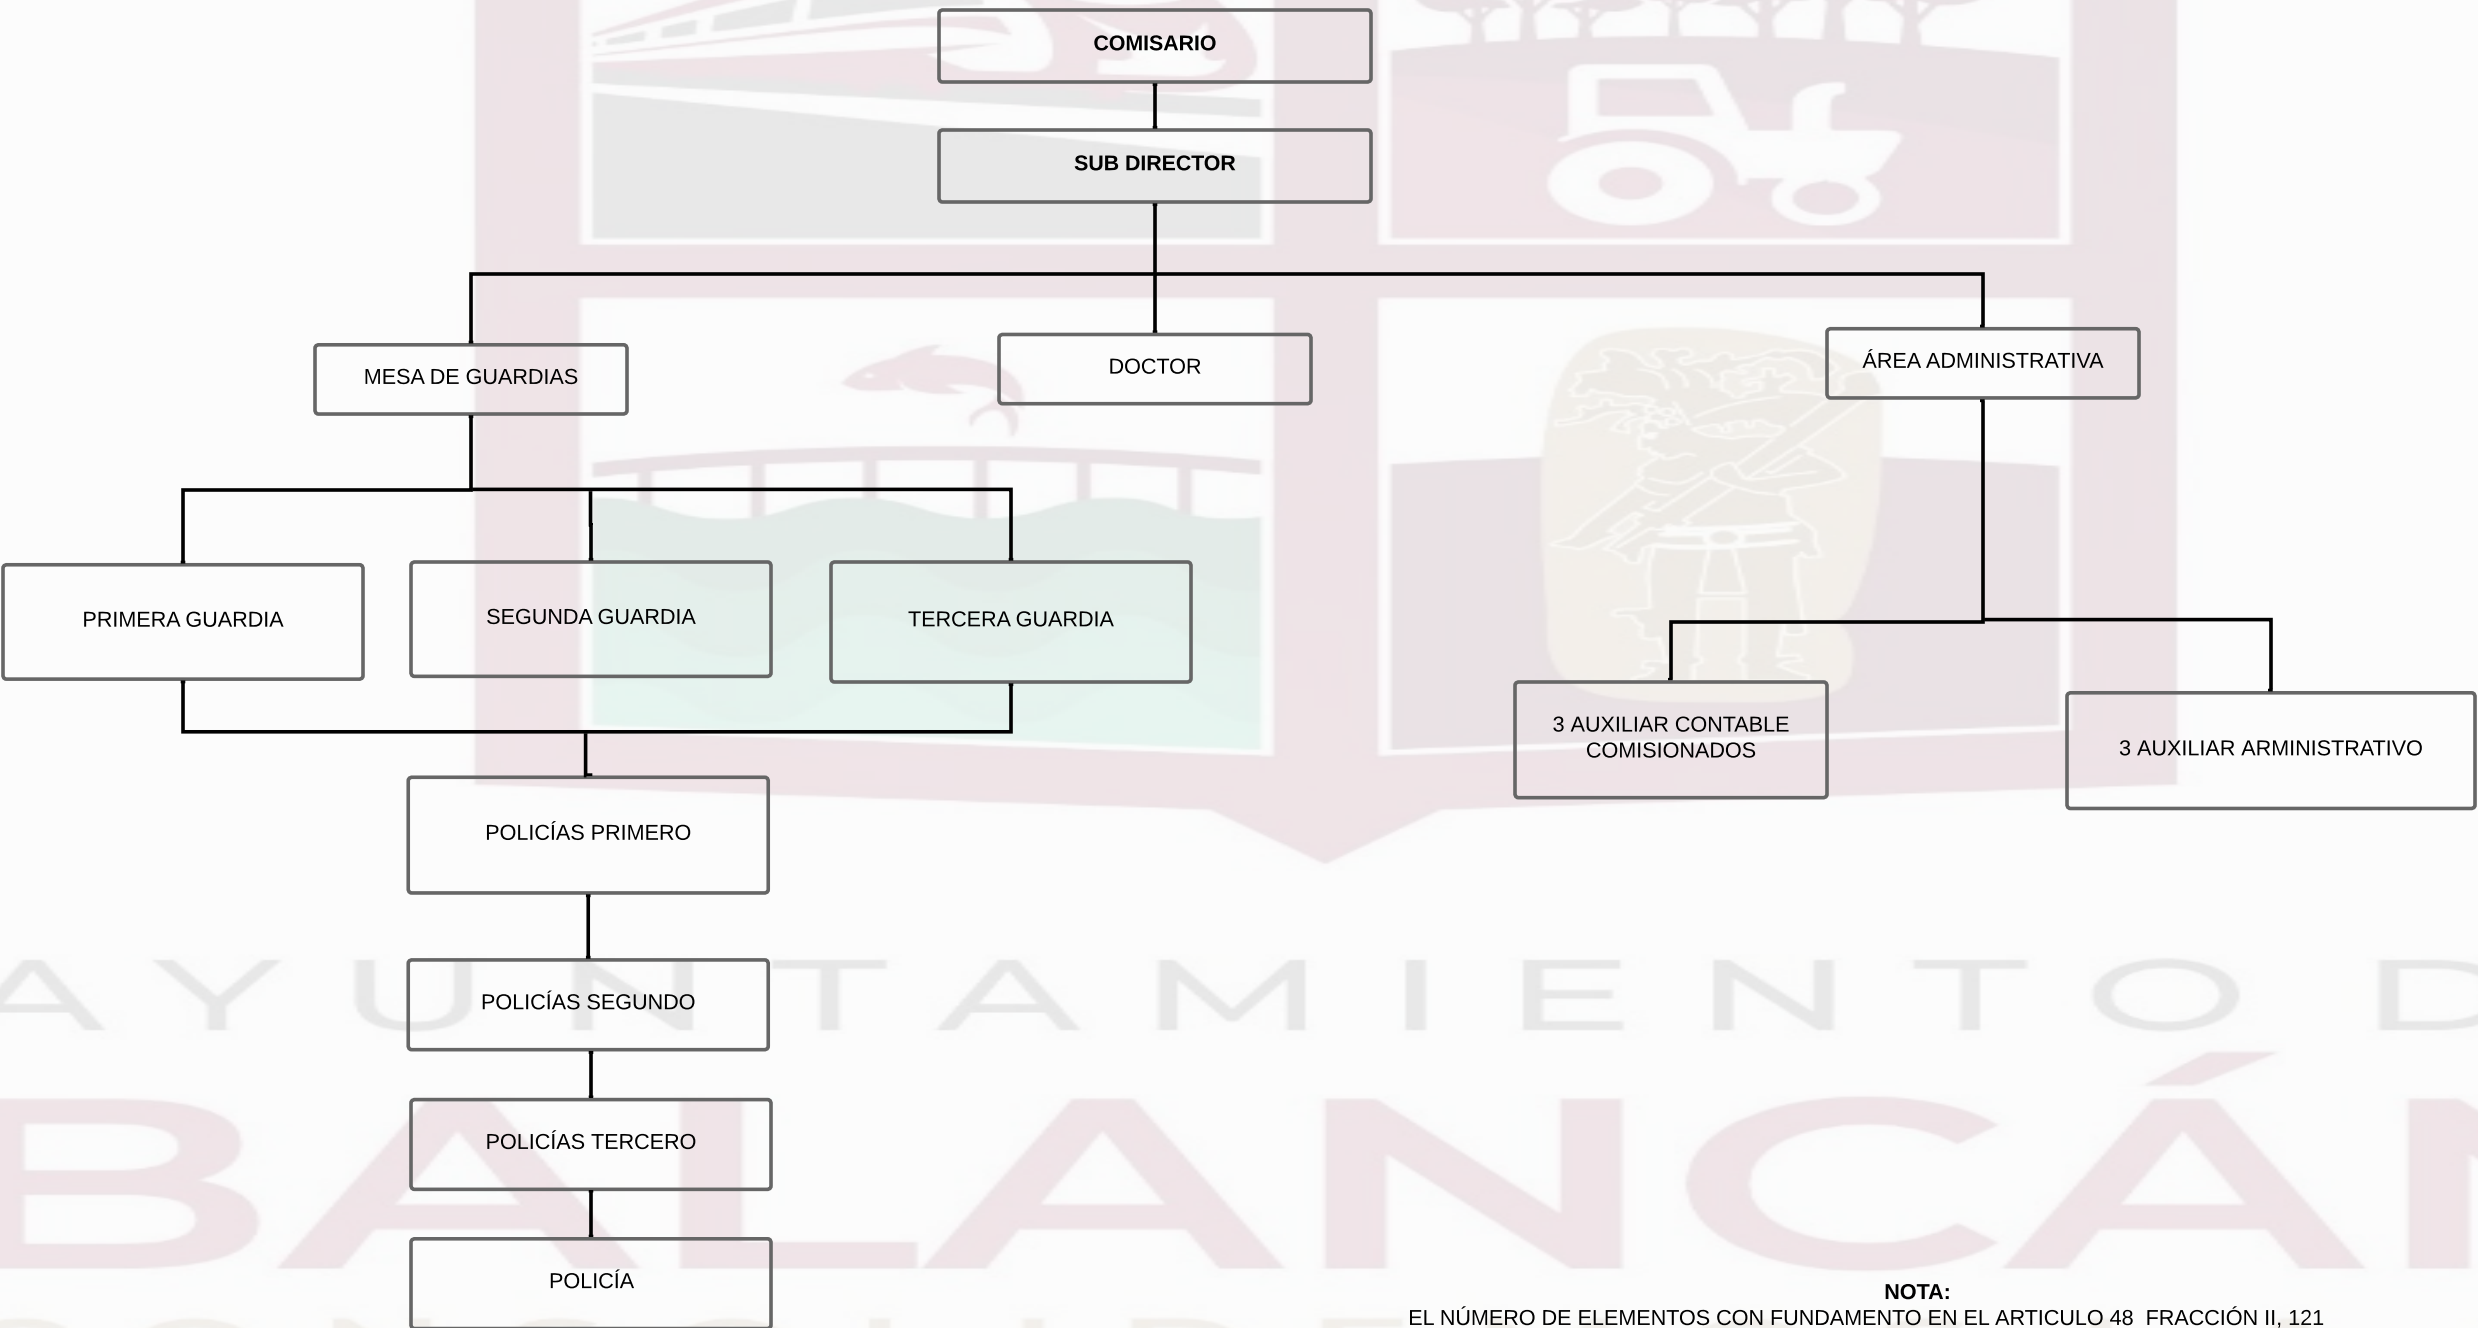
COMISARIO

SUB DIRECTOR

MESA DE GUARDIAS

DOCTOR

ÁREA ADMINISTRATIVA

PRIMERA GUARDIA

SEGUNDA GUARDIA

TERCERA GUARDIA

3 AUXILIAR CONTABLE COMISIONADOS

3 AUXILIAR ARMINISTRATIVO

POLICÍAS PRIMERO

POLICÍAS SEGUNDO

POLICÍAS TERCERO

POLICÍA

AYUNTAMIENTO D

BALANCÁN

NOTA:
EL NÚMERO DE ELEMENTOS CON FUNDAMENTO EN EL ARTICULO 48 FRACCIÓN II, 121